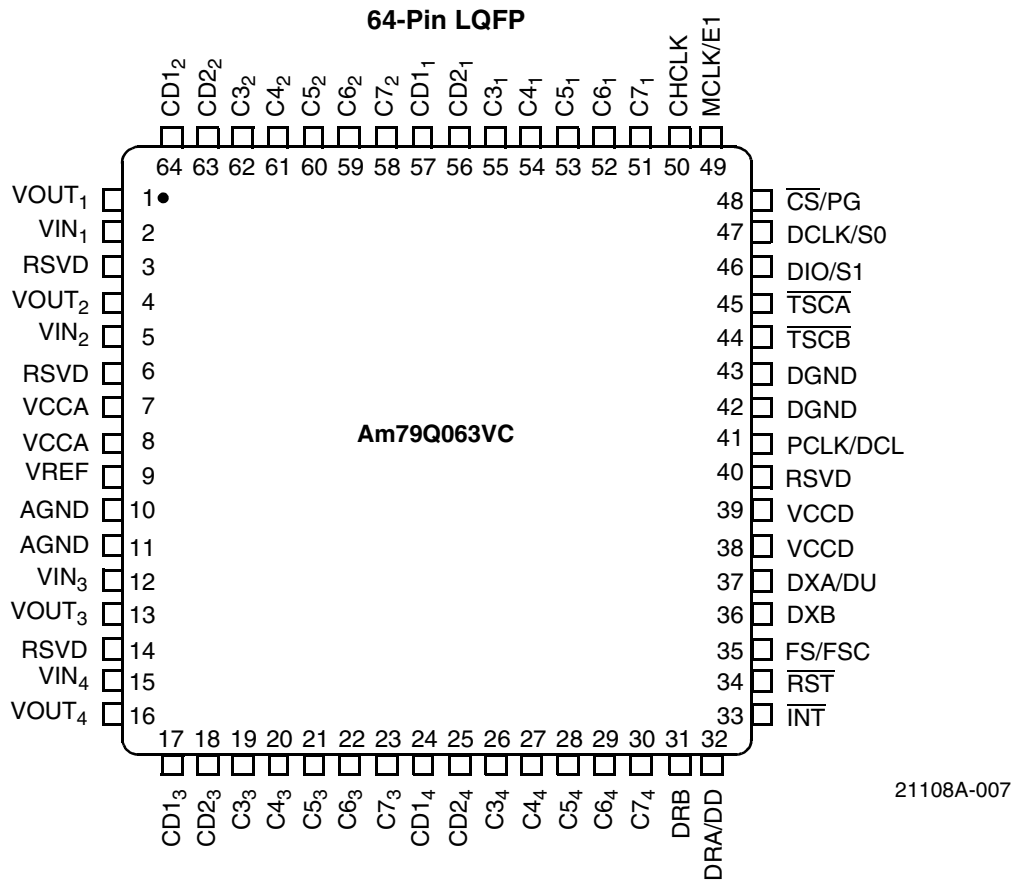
64-Pin LQFP

$CD1_2$ $CD2_2$ $C3_2$ $C4_2$ $C5_2$ $C6_2$ $C7_2$ $CD1_1$ $CD2_1$ $C3_1$ $C4_1$ $C5_1$ $C6_1$ $C7_1$ CHCLK MCLK/E1

64 63 62 61 60 59 58 57 56 55 54 53 52 51 50 49

$VOUT_1$ 1
$VIN_1$ 2
RSVD 3
$VOUT_2$ 4
$VIN_2$ 5
RSVD 6
VCCA 7
VCCA 8
VREF 9
AGND 10
AGND 11
$VIN_3$ 12
$VOUT_3$ 13
RSVD 14
$VIN_4$ 15
$VOUT_4$ 16

Am79Q063VC

48 $\overline{CS}$/PG
47 DCLK/S0
46 DIO/S1
45 $\overline{TSCA}$
44 $\overline{TSCB}$
43 DGND
42 DGND
41 PCLK/DCL
40 RSVD
39 VCCD
38 VCCD
37 DXA/DU
36 DXB
35 FS/FSC
34 $\overline{RST}$
33 $\overline{INT}$

17 18 19 20 21 22 23 24 25 26 27 28 29 30 31 32

$CD1_3$ $CD2_3$ $C3_3$ $C4_3$ $C5_3$ $C6_3$ $C7_3$ $CD1_4$ $CD2_4$ $C3_4$ $C4_4$ $C5_4$ $C6_4$ $C7_4$ DRB DRA/DD

21108A-007